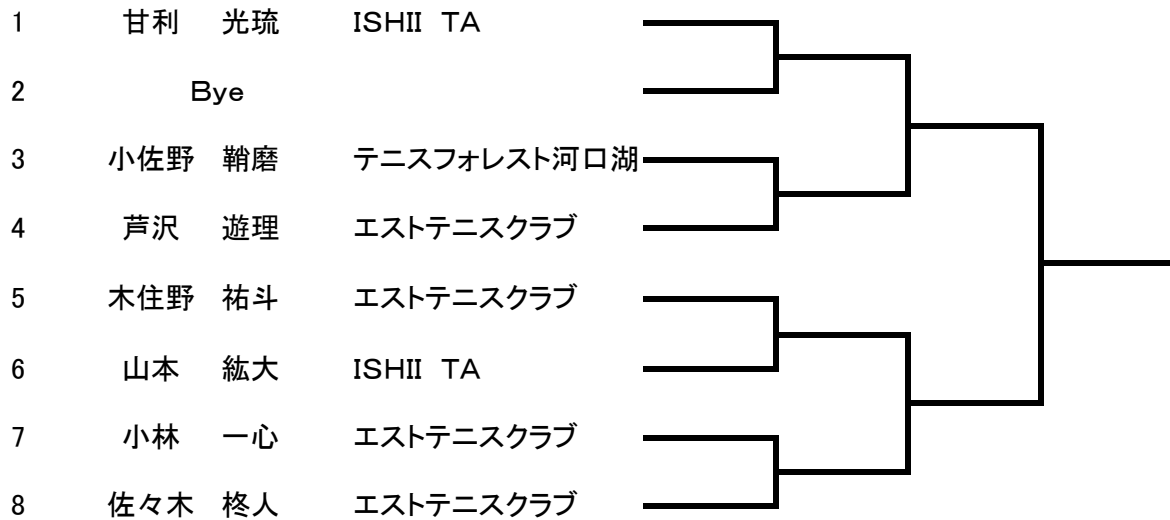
1 甘利 光琉 ISHII TA
2 Bye
3 小佐野 鞘磨 テニスフォレスト河口湖
4 芦沢 遊理 エストテニスクラブ
5 木住野 祐斗 エストテニスクラブ
6 山本 紘大 ISHII TA
7 小林 一心 エストテニスクラブ
8 佐々木 柊人 エストテニスクラブ